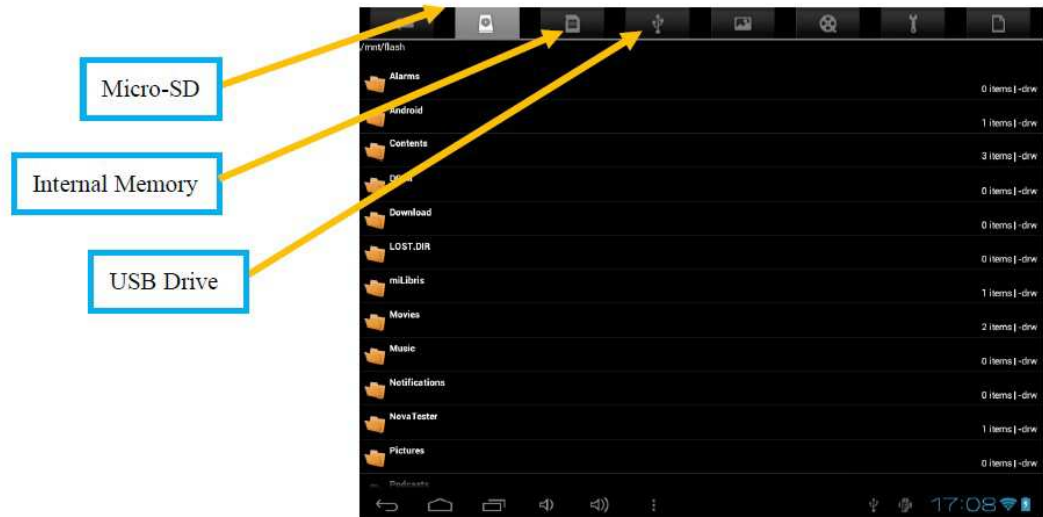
Micro-SD

Internal Memory

USB Drive

/mnt/flash

Alarms
0 items | -drw

Android
1 items | -drw

Contents
3 items | -drw

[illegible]
0 items | -drw

Download
0 items | -drw

LOST.DIR
0 items | -drw

miLibris
1 items | -drw

Movies
2 items | -drw

Music
0 items | -drw

Notifications
0 items | -drw

NovaTester
1 items | -drw

Pictures
0 items | -drw

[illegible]

17:08